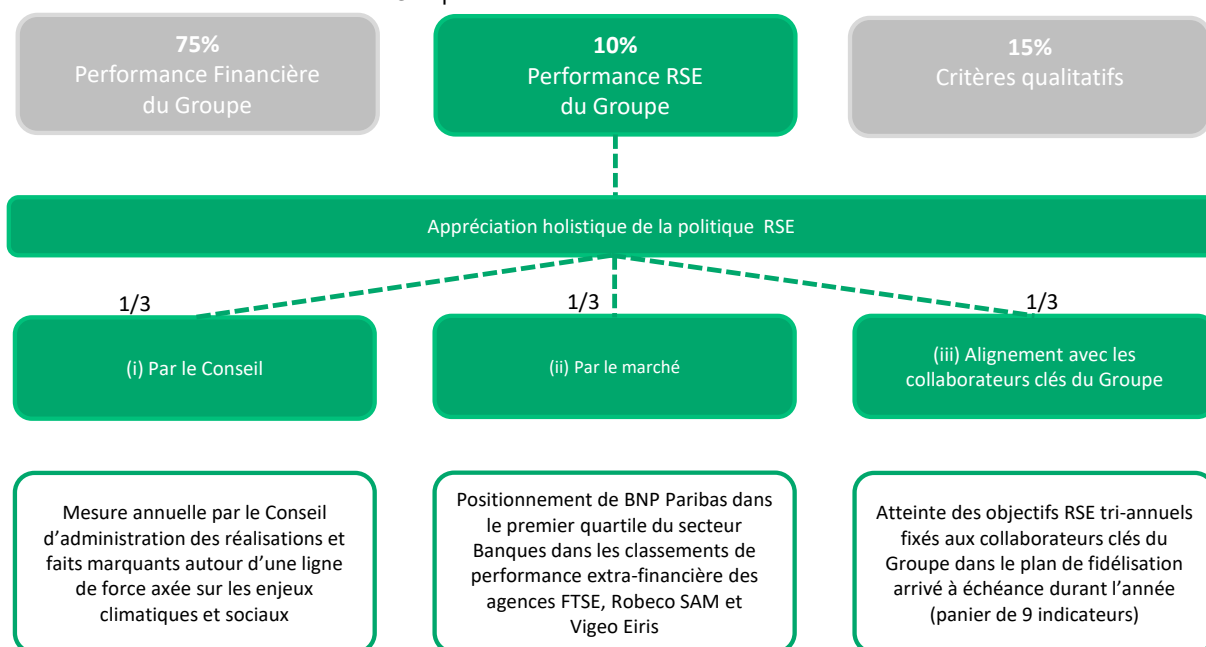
75%
Performance Financière du Groupe

10%
Performance RSE du Groupe

15%
Critères qualitatifs

Appréciation holistique de la politique RSE

1/3

1/3

1/3

(i) Par le Conseil

(ii) Par le marché

(iii) Alignement avec les collaborateurs clés du Groupe

Mesure annuelle par le Conseil d'administration des réalisations et faits marquants autour d'une ligne de force axée sur les enjeux climatiques et sociaux

Positionnement de BNP Paribas dans le premier quartile du secteur Banques dans les classements de performance extra-financière des agences FTSE, Robeco SAM et Vigeo Eiris

Atteinte des objectifs RSE tri-annuels fixés aux collaborateurs clés du Groupe dans le plan de fidélisation arrivé à échéance durant l'année (panier de 9 indicateurs)